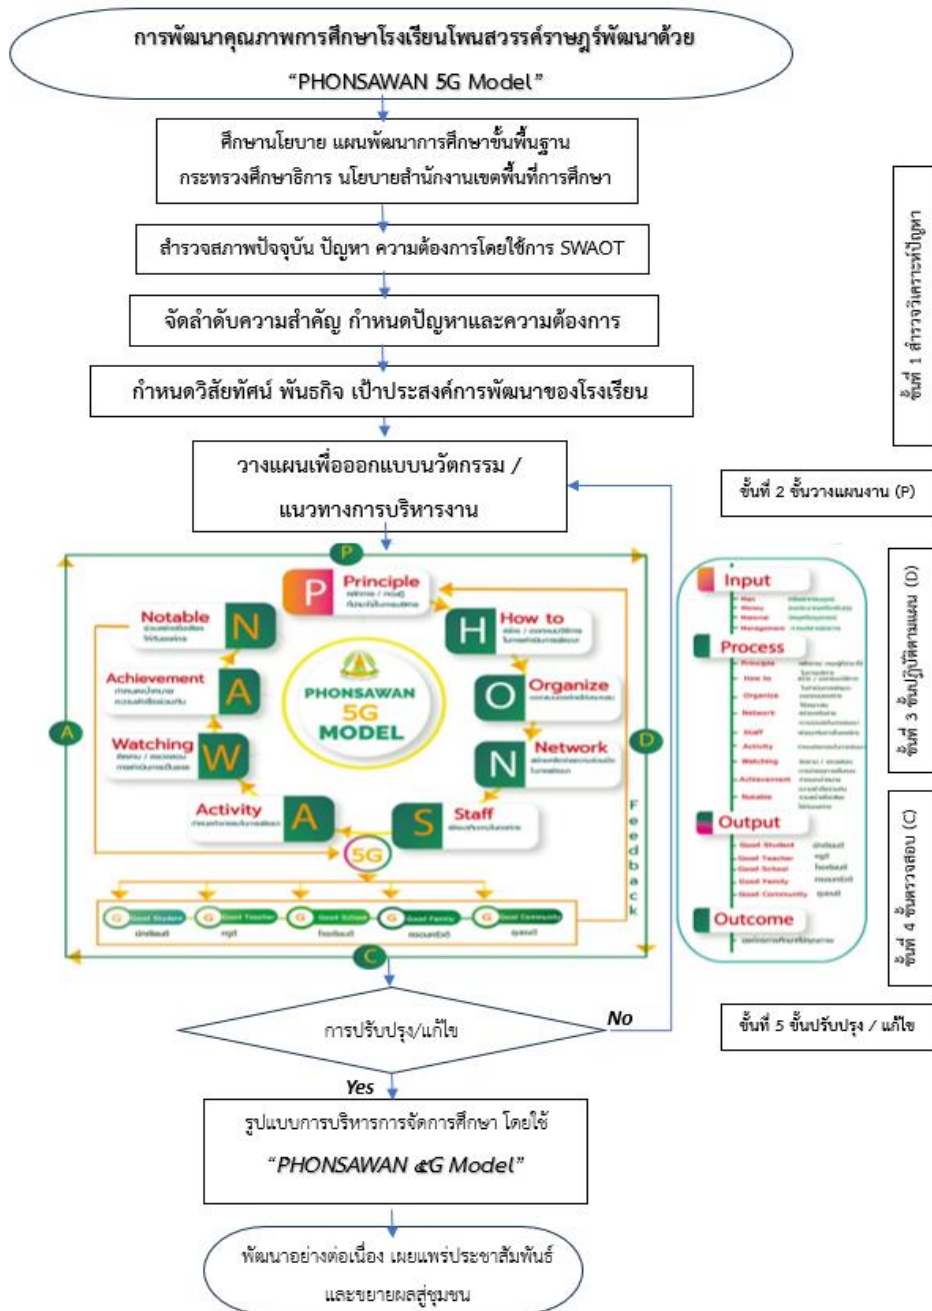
การพัฒนาคุณภาพการศึกษาโรงเรียนโพนสวรรค์ราษฎร์พัฒนาด้วย

"PHONSAWAN 5G Model"

ศึกษานโยบาย แผนพัฒนาการศึกษาขั้นพื้นฐาน กระทรวงศึกษาธิการ นโยบายสำนักงานเขตพื้นที่การศึกษา

สำรวจสภาพปัจจุบัน ปัญหา ความต้องการโดยใช้การ SWAOT

จัดลำดับความสำคัญ กำหนดปัญหาและความต้องการ

กำหนดวิสัยทัศน์ พันธกิจ เป้าประสงค์การพัฒนาของโรงเรียน

ขั้นที่ 1 สำรวจวิเคราะห์ปัญหา

วางแผนเพื่อออกแบบนวัตกรรม / แนวทางการบริหารงาน

ขั้นที่ 2 ขั้นวางแผนงาน (P)

P

Principle

How to

Organize

Network

Staff

Activity

Watching

Achievement

Notable

PHONSAWAN 5G MODEL

5G

A

D

Feedback

Good Student

Good Teacher

Good School

Good Family

Good Community

C

Input

Man

Money

Material

Management

Process

Principle

How to

Organize

Network

Staff

Activity

Watching

Achievement

Notable

Output

Good Student

Good Teacher

Good School

Good Family

Good Community

Outcome

ขั้นที่ 3 ขั้นปฏิบัติตามแผน (D)

ขั้นที่ 4 ขั้นตรวจสอบ (C)

การปรับปรุง/แก้ไข

No

ขั้นที่ 5 ขั้นปรับปรุง / แก้ไข

Yes

รูปแบบการบริหารการจัดการศึกษา โดยใช้

"PHONSAWAN &G Model"

พัฒนาอย่างต่อเนื่อง เผยแพร่ประชาสัมพันธ์ และขยายผลสู่ชุมชน